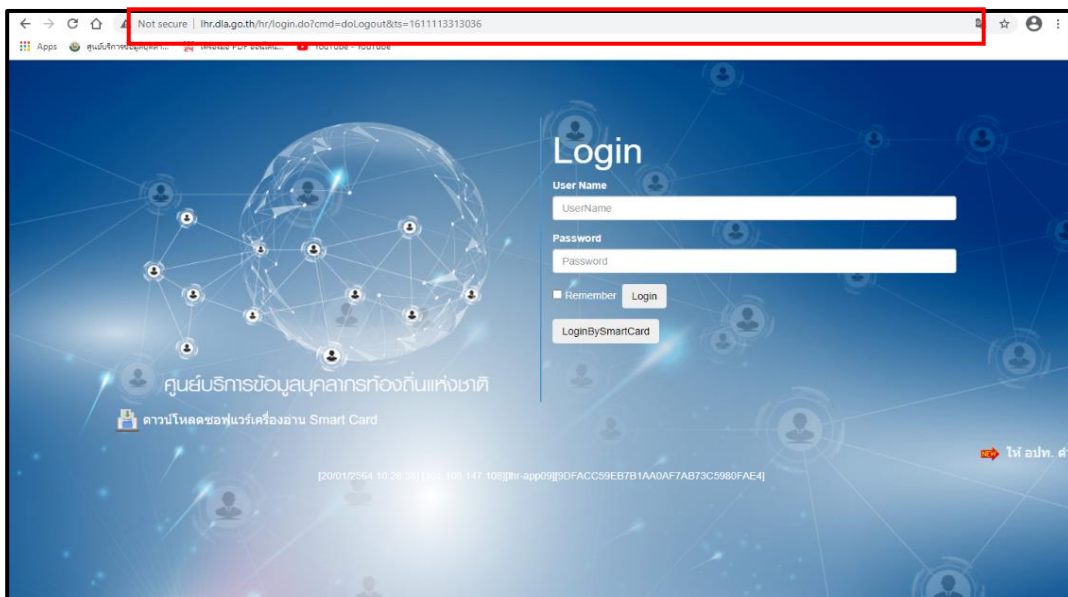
Not secure | lhr.dla.go.th/hr/login.do?cmd=doLogout&ts=1611113313036

Apps ศูนย์บริการข้อมูลบุคลา... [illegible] PDF ออนไลน์... YouTube - YouTube

Login

User Name

UserName

Password

Password

Remember Login

LoginBySmartCard

ศูนย์บริการข้อมูลบุคลากรท้องถิ่นแห่งชาติ

ดาวน์โหลดซอฟแวร์เครื่องอ่าน Smart Card

[20/01/2564 10:28:28][10.100.147.108][lhr-app09][9DFACC59EB7B1AA0AF7AB73C5980FAE4]

NEW ให้ อปท. ต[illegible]